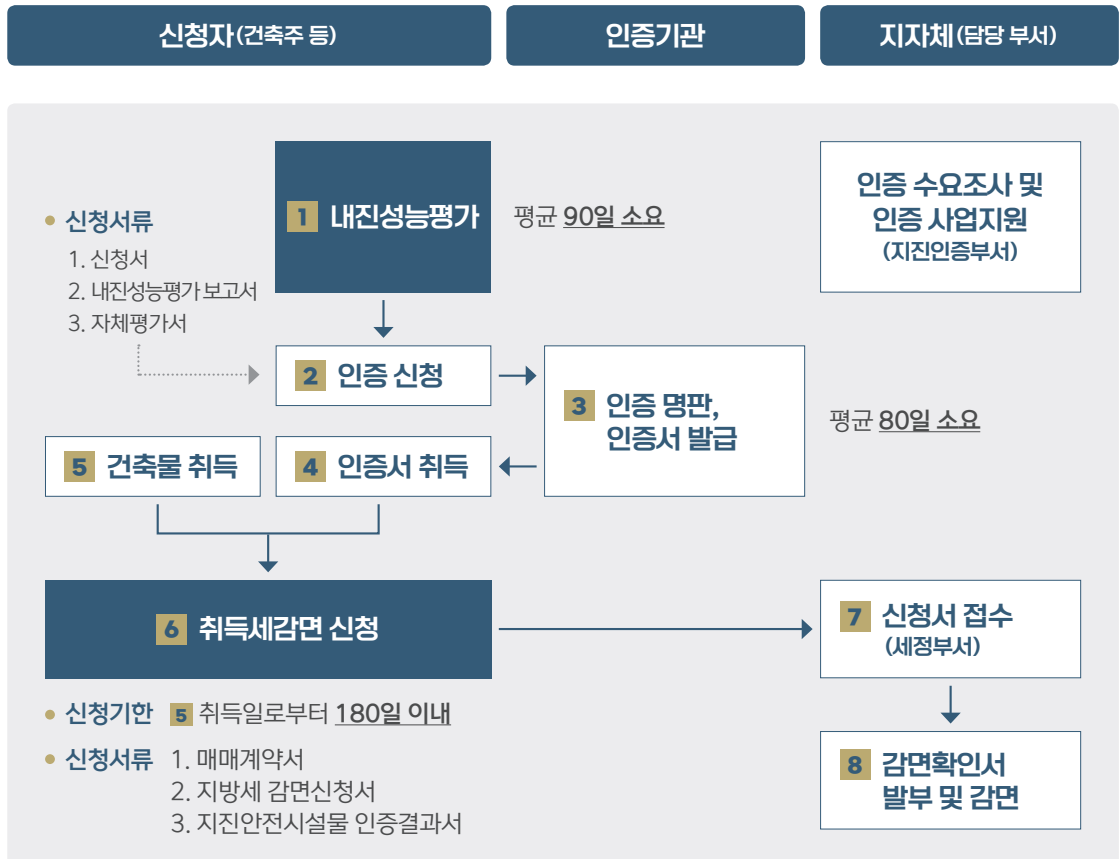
신청자(건축주 등)

인증기관

지자체(담당 부서)

● 신청서류
1. 신청서
2. 내진성능평가 보고서
3. 자체평가서

1 내진성능평가

평균 90일 소요

인증 수요조사 및 인증 사업지원 (지진인증부서)

2 인증 신청

3 인증 명판, 인증서 발급

평균 80일 소요

5 건축물 취득

4 인증서 취득

6 취득세감면 신청

7 신청서 접수 (세정부서)

8 감면확인서 발부 및 감면

● 신청기한 5 취득일로부터 180일 이내

● 신청서류 1. 매매계약서
2. 지방세 감면신청서
3. 지진안전시설물 인증결과서